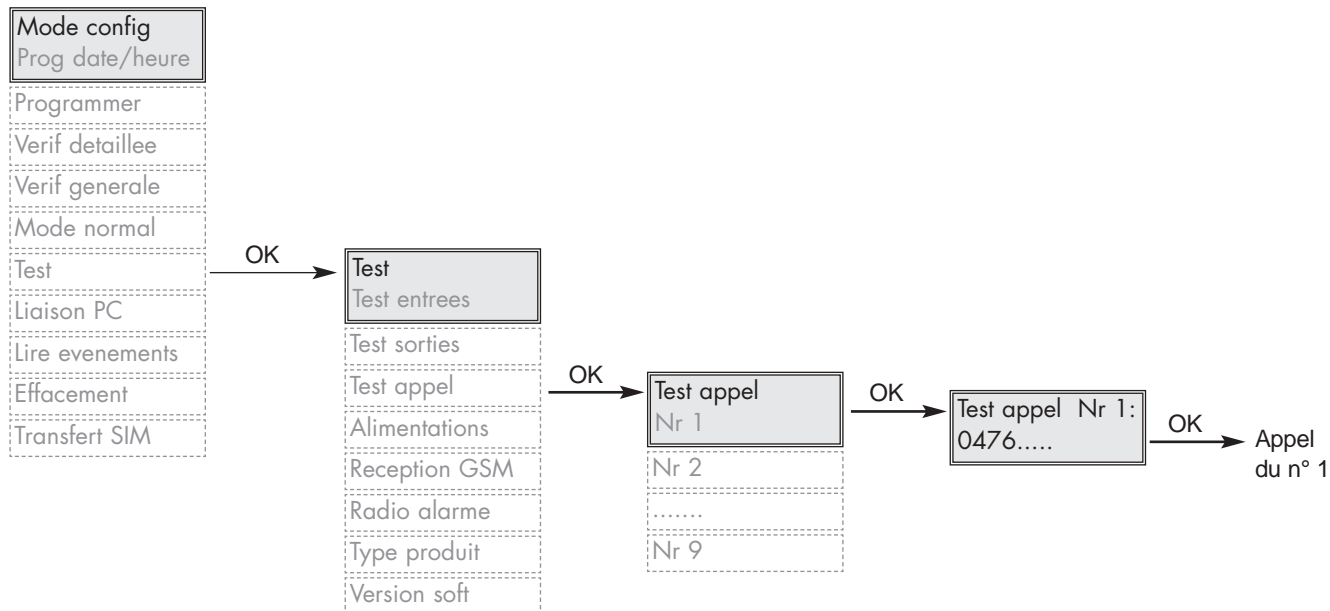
Mode config
Prog date/heure
Programmer
Verif detaillee
Verif generale
Mode normal
Test
Liaison PC
Lire evenements
Effacement
Transfert SIM

OK

Test
Test entrees
Test sorties
Test appel
Alimentations
Reception GSM
Radio alarme
Type produit
Version soft

OK

Test appel
Nr 1
Nr 2
.......
Nr 9

OK

Test appel Nr 1:
0476.....

OK

Appel
du n° 1